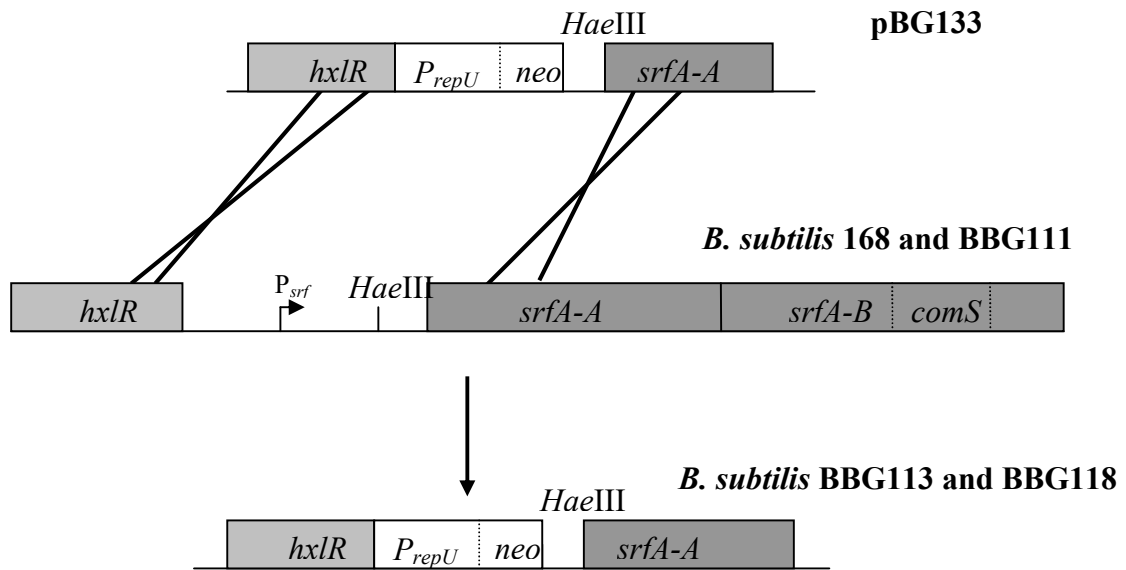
*Hae*III

**pBG133**

*hxlR* $P_{repU}$ *neo* *srfA-A*

***B. subtilis* 168 and BBG111**

*hxlR* $P_{srf}$ *Hae*III *srfA-A* *srfA-B* *comS*

***B. subtilis* BBG113 and BBG118**

*Hae*III

*hxlR* $P_{repU}$ *neo* *srfA-A*